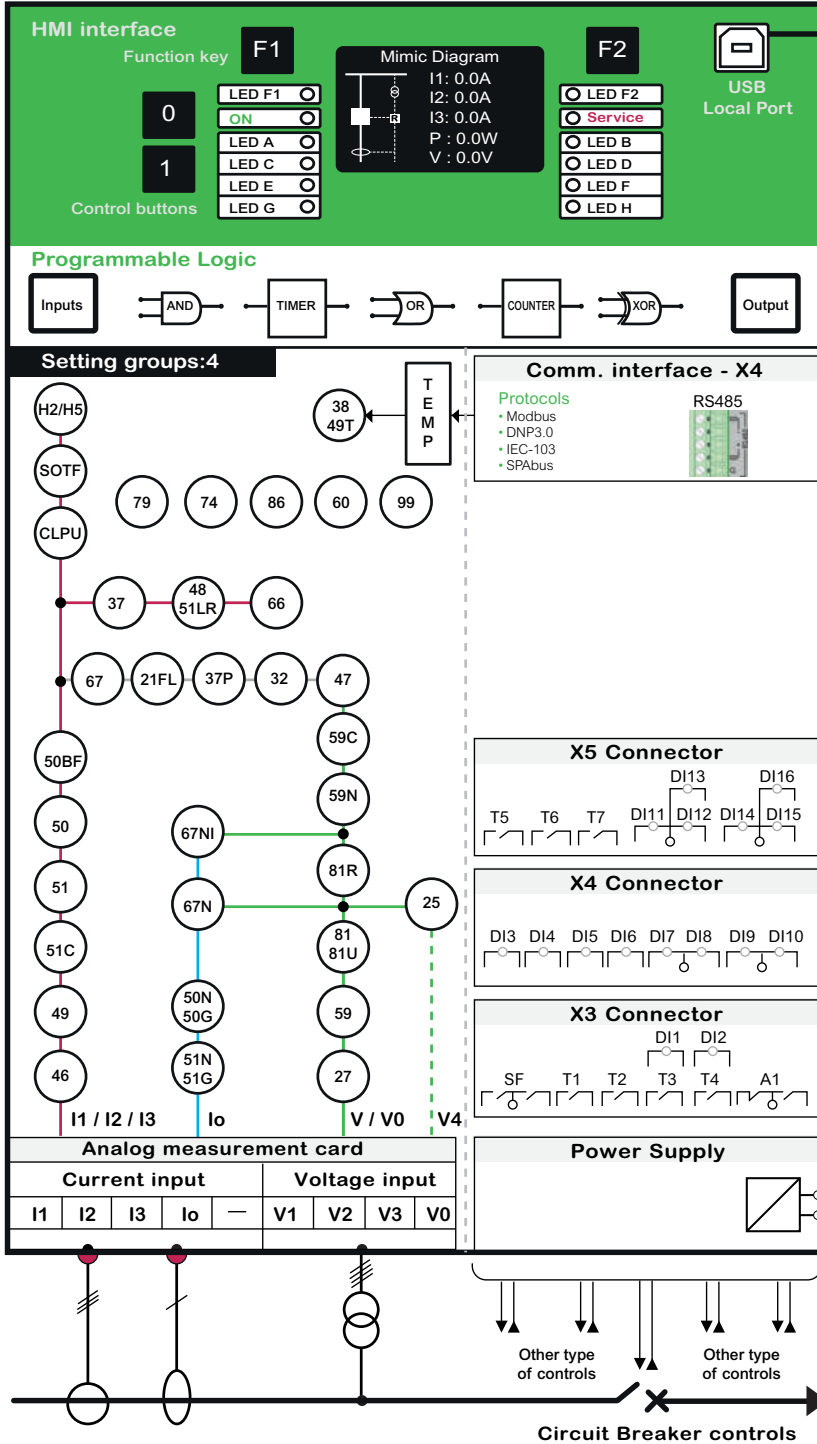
HMI interface
Function key F1
0
1
Control buttons
LED F1
ON
LED A
LED C
LED E
LED G
Mimic Diagram
R
I1: 0.0A
I2: 0.0A
I3: 0.0A
P : 0.0W
V : 0.0V
F2
LED F2
Service
LED B
LED D
LED F
LED H
USB
Local Port

Programmable Logic
Inputs
AND
TIMER
OR
COUNTER
XOR
Output

Setting groups:4
H2/H5
SOTF
CLPU
79
74
86
60
99
38
49T
T
E
M
P
37
48
51LR
66
67
21FL
37P
32
47
59C
59N
50BF
50
51
51C
49
46
67NI
67N
50N
50G
51N
51G
81R
81
81U
59
27
25
I1 / I2 / I3
Io
V / V0
V4

Comm. interface - X4
Protocols
• Modbus
• DNP3.0
• IEC-103
• SPAbus
RS485

X5 Connector
T5
T6
T7
DI11
DI13
DI12
DI14
DI16
DI15

X4 Connector
DI3
DI4
DI5
DI6
DI7
DI8
DI9
DI10

X3 Connector
SF
T1
T2
DI1
T3
DI2
T4
A1

Analog measurement card
| Current input | | | | | Voltage input | | | |
|---|---|---|---|---|---|---|---|---|
| I1 | I2 | I3 | Io | — | V1 | V2 | V3 | V0 |

Power Supply

Other type of controls
Other type of controls
Circuit Breaker controls